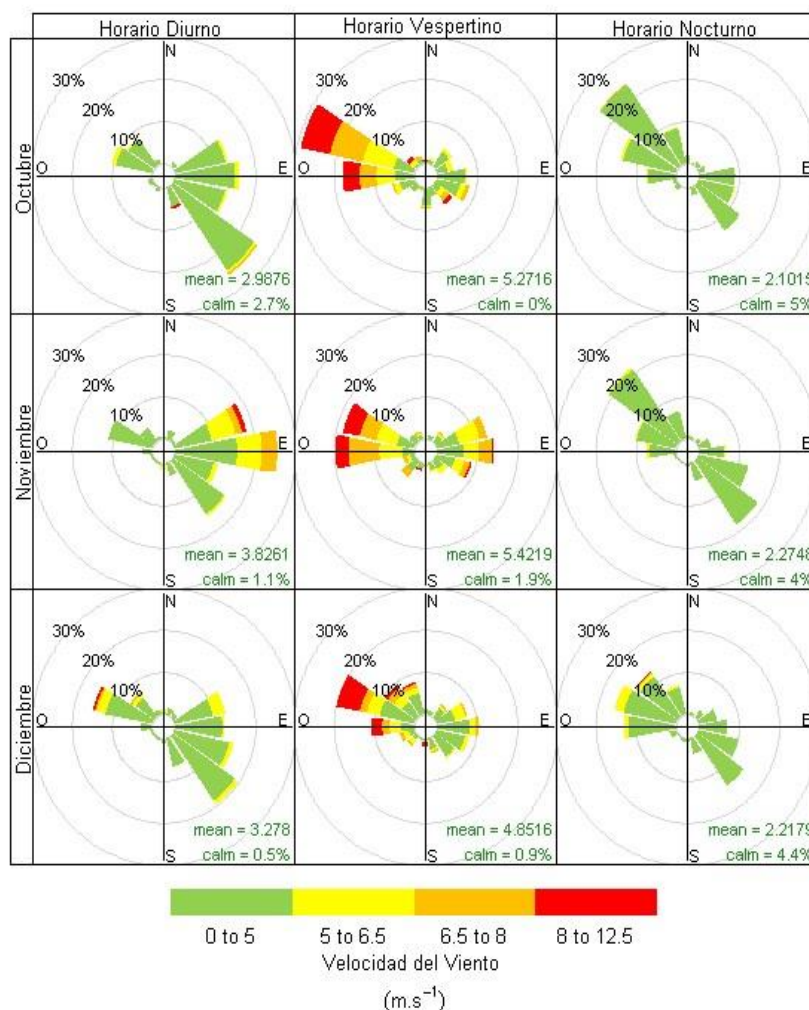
Horario Diurno
Horario Vespertino
Horario Nocturno

Octubre
N
30%
20%
10%
O
E
S
mean = 2.9876
calm = 2.7%

N
30%
20%
10%
O
E
S
mean = 5.2716
calm = 0%

N
30%
20%
10%
O
E
S
mean = 2.1015
calm = 5%

Noviembre
N
30%
20%
10%
O
E
S
mean = 3.8261
calm = 1.1%

N
30%
20%
10%
O
E
S
mean = 5.4219
calm = 1.9%

N
30%
20%
10%
O
E
S
mean = 2.2748
calm = 4%

Diciembre
N
30%
20%
10%
O
E
S
mean = 3.278
calm = 0.5%

N
30%
20%
10%
O
E
S
mean = 4.8516
calm = 0.9%

N
30%
20%
10%
O
E
S
mean = 2.2179
calm = 4.4%

0 to 5
5 to 6.5
6.5 to 8
8 to 12.5
Velocidad del Viento
$(m.s^{-1})$